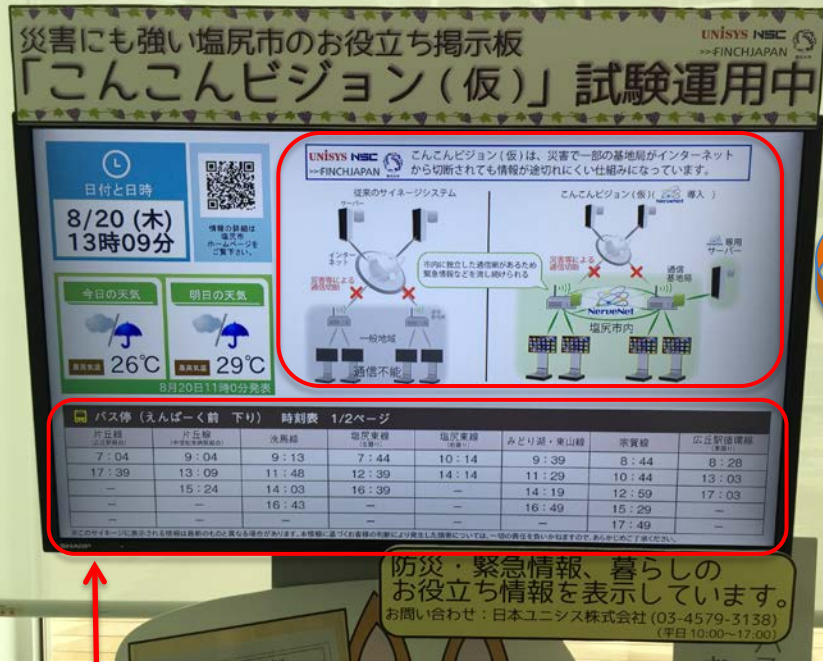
災害にも強い塩尻市のお役立ち掲示板
「こんこんビジョン（仮）」試験運用中

UNISYS NSC
>>FINCHJAPAN

日付と日時
8/20 (木)
13時09分

情報の詳細は塩尻市ホームページをご覧下さい。

今日の天気
26℃
明日の天気
29℃
8月20日11時0分発表

UNISYS NSC
>>FINCHJAPAN
こんこんビジョン（仮）は、災害で一部の基地局がインターネットから切断されても情報が途切れにくい仕組みになっています。

従来のサイネージシステム
サーバー
インターネット
災害等による通信切断
一般地域
通信不能

こんこんビジョン（仮）に NerveNet 導入
市内に独立した通信網があるため緊急情報などを流し続けられる
災害等による通信切断
通信基地局
専用サーバー
NerveNet
塩尻市内

バス停（えんぱーく前 下り） 時刻表 1/2ページ

| 片丘線 | 片丘線 | 洗馬線 | 塩尻東線 | 塩尻東線 | みどり湖・東山線 | 宗賀線 | 広丘駅循環線 |
|---|---|---|---|---|---|---|---|
| 7:04 | 9:04 | 9:13 | 7:44 | 10:14 | 9:39 | 8:44 | 8:28 |
| 17:39 | 13:09 | 11:48 | 12:39 | 14:14 | 11:29 | 10:44 | 13:03 |
| – | 15:24 | 14:03 | 16:39 | – | 14:19 | 12:59 | 17:03 |
| – | – | 16:43 | – | – | 16:49 | 15:29 | – |
| – | – | – | – | – | – | 17:49 | – |

防災・緊急情報、暮らしのお役立ち情報を表示しています。
お問い合わせ：日本ユニシス株式会社 (03-4579-3138)
(平日 10:00～17:00)